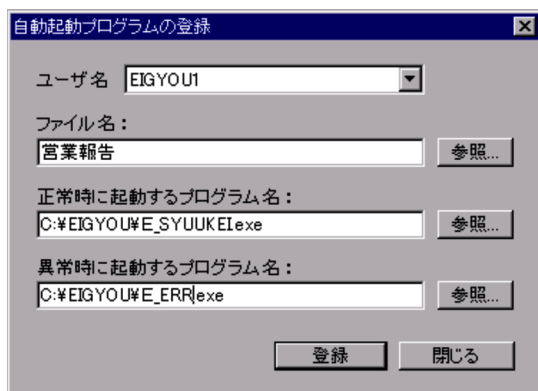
自動起動プログラムの登録

ユーザ名 EIGYOU1

ファイル名：
営業報告
参照...

正常時に起動するプログラム名：
C:¥EIGYOU¥E_SYUUKEIexe
参照...

異常時に起動するプログラム名：
C:¥EIGYOU¥E_ERRexe
参照...

登録
閉じる